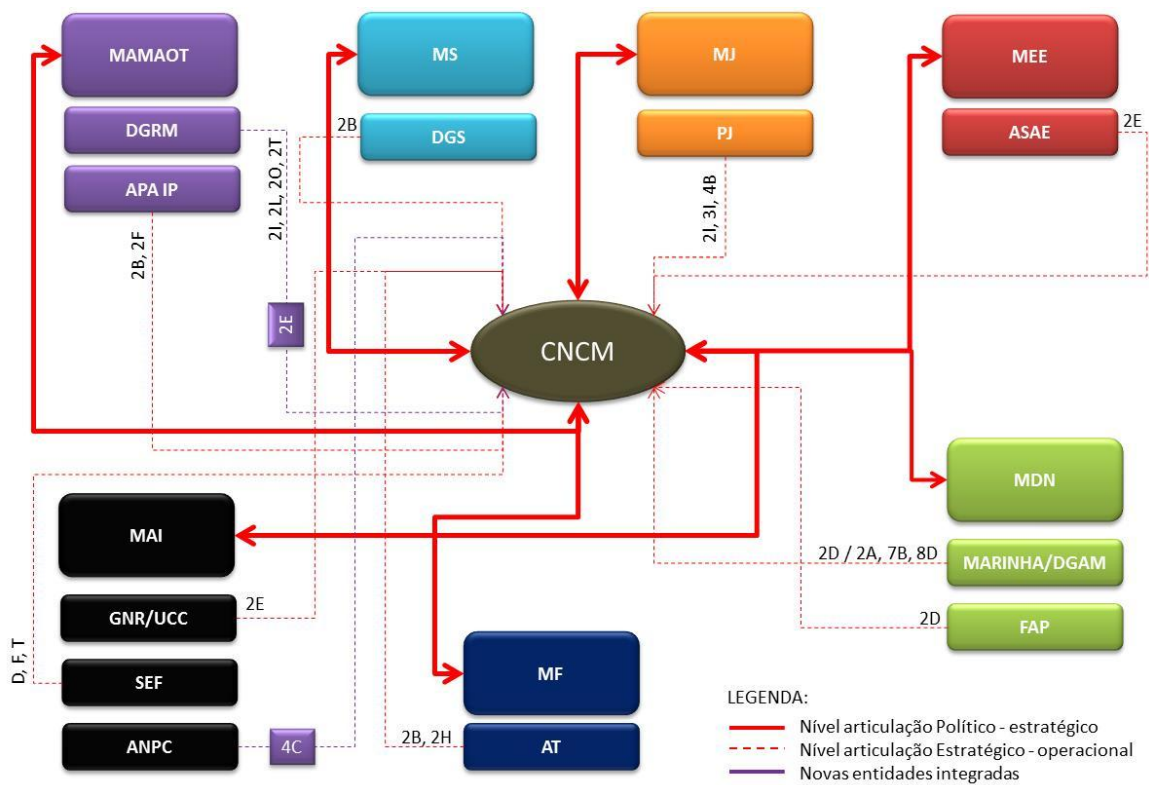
MAMAOT

DGRM

APA IP

2B, 2F

2I, 2L, 2O, 2T

2E

MS

2B

DGS

MJ

PJ

2I, 3I, 4B

MEE

ASAE

2E

CNCM

MDN

2D / 2A, 7B, 8D

MARINHA/DGAM

2D

FAP

MAI

GNR/UCC

2E

D, F, T

SEF

ANPC

4C

MF

2B, 2H

AT

LEGENDA:

Nível articulação Político - estratégico

Nível articulação Estratégico - operacional

Novas entidades integradas